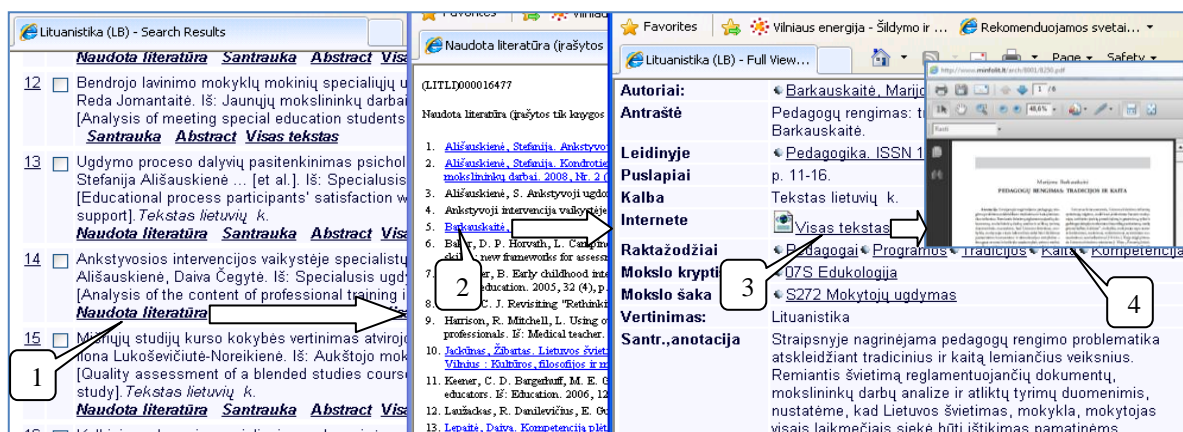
Lituanistika (LB) - Search Results

Naudota literatūra Santrauka Abstract Vis

12 Bendrojo lavinimo mokyklų mokinių specialiųjų u Reda Jomantaitė. Iš: Jaunųjų mokslininkų darbai [Analysis of meeting special education students
Santrauka Abstract Visas tekstas

13 Ugdymo proceso dalyvių pasitenkinimas psichol Stefanija Ališauskienė ... [et al.]. Iš: Specialusis [Educational process participants' satisfaction w support]. Tekstas lietuvių k.
Naudota literatūra Santrauka Abstract Visas tekstas

14 Ankstyvosios intervencijos vaikystėje specialist Ališauskienė, Daiva Čegytė. Iš: Specialusis ugd [Analysis of the content of professional training i
Naudota literatūra

15 Mišriųjų studijų kurso kokybės vertinimas atviroj Ilona Lukoševičiutė-Noreikienė. Iš: Aukštojo mok [Quality assessment of a blended studies course study]. Tekstas lietuvių k.
Naudota literatūra Santrauka Abstract Visas tekstas

1

Favorites Vilniau
Naudota literatūra (įrašytos

(LITLI)000016477

Naudota literatūra (įrašytos tik knygos

1. Ališauskienė, Stefanija. Ankstyvo
2. Ališauskienė, Stefanija. Kondrotie mokslininkų darbai. 2008, Nr. 2 (
3. Ališauskienė, S. Ankstyvoji ugdo
4. Ankstyvoji intervencija vaikystėje
5. Barkauskaitė,
6. Baker, D. P. Horvath, L. Carpinel skills: new frameworks for assess
7. er, B. Early childhood inte ducation. 2005, 32 (4), p.
C. J. Revisiting "Rethinki
9. Harrison, R. Mitchell, L. Using o professionals. Iš: Medical teacher.
10. Jackūnas, Žibartas. Lietuvos švieti Vilnius : Kultūros, filosofijos ir m
11. Keener, C. D. Bargerhuff, M. E. G educators. Iš: Education. 2006, 12
12. Laužackas, R. Danilevičius, E. Gu
13. Lepaitė, Daiva. Kompetencija plėt

2

Favorites Vilniaus energija - Šildymo ir ... Rekomenduojamos svetai...
Lituanistika (LB) - Full View...
Page Safety

| Autoriai: | Barkauskaitė, Marijo |
|---|---|
| Antraštė | Pedagogų rengimas: t Barkauskaitė. |
| Leidinyje | Pedagogika. ISSN 1 |
| Puslapiai | p. 11-16. |
| Kalba | Tekstas lietuvių k. |
| Internete | Visas tekstas |
| Raktažodžiai | Pedagogai Programos Tradicijos Kaita Kompetencija |
| Mokslo kryptis | 07S Edukologija |
| Mokslo šaka | S272 Mokytojų ugdymas |
| Vertinimas: | Lituanistika |
| Santr.,anotacija | Straipsnyje nagrinėjama pedagogų rengimo problematika atskleidžiant tradicinius ir kaitą lemiančius veiksnius. Remiantis švietimą reglamentuojančių dokumentų, mokslininkų darbų analize ir atliktų tyrimų duomenimis, nustatėme, kad Lietuvos švietimas, mokykla, mokytojas visais laikmečiais siekė būti ištikimas pamatinėms |

http://www.minfolit.lt/arch/8001/8250.pdf
1 / 16
48,6%
Marijona Barkauskaitė
PEDAGOGŲ RENGIMAS: TRADICIJOS IR KAITA

3

4